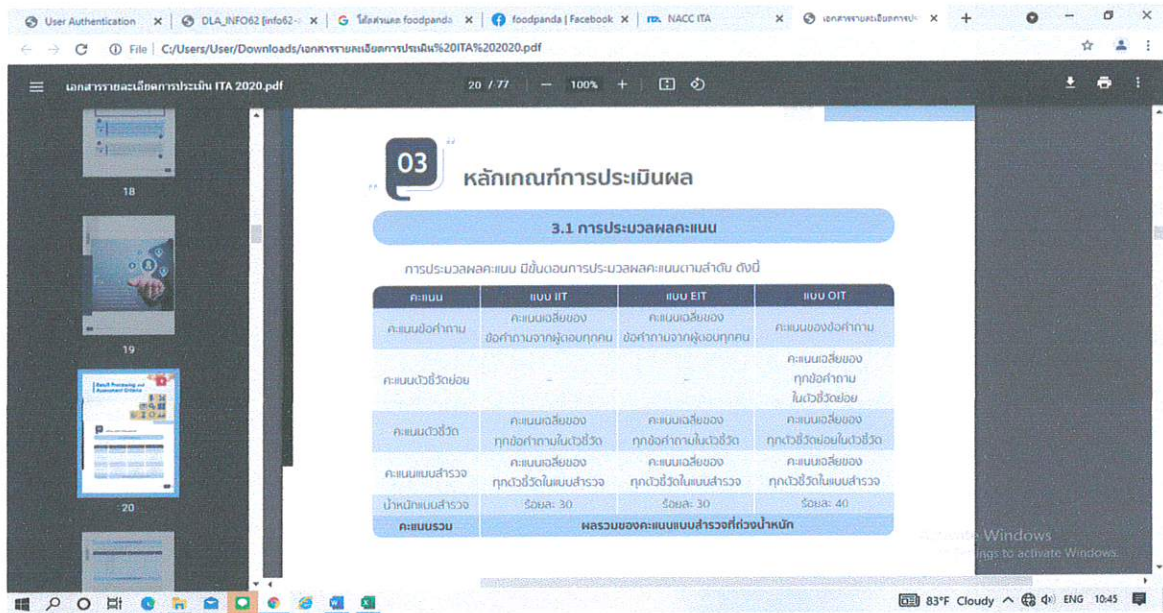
User Authentication × DLA_INFO62 [info62-] × โค้ดส่วนลด foodpanda × foodpanda | Facebook × NACC ITA × เอกสารรายละเอียดการปร × +

File | C:/Users/User/Downloads/เอกสารรายละเอียดการประเมิน%20ITA%202020.pdf

เอกสารรายละเอียดการประเมิน ITA 2020.pdf 20 / 77 — 100% +

18

19

20

03 หลักเกณฑ์การประเมินผล

3.1 การประมวลผลคะแนน

การประมวลผลคะแนน มีขั้นตอนการประมวลผลคะแนนตามลำดับ ดังนี้

| คะแนน | แบบ IIT | แบบ EIT | แบบ OIT |
|---|---|---|---|
| คะแนนข้อคำถาม | คะแนนเฉลี่ยของข้อคำถามจากผู้ตอบทุกคน | คะแนนเฉลี่ยของข้อคำถามจากผู้ตอบทุกคน | คะแนนของข้อคำถาม |
| คะแนนตัวชี้วัดย่อย | - | - | คะแนนเฉลี่ยของทุกข้อคำถามในตัวชี้วัดย่อย |
| คะแนนตัวชี้วัด | คะแนนเฉลี่ยของทุกข้อคำถามในตัวชี้วัด | คะแนนเฉลี่ยของทุกข้อคำถามในตัวชี้วัด | คะแนนเฉลี่ยของทุกตัวชี้วัดย่อยในตัวชี้วัด |
| คะแนนแบบสำรวจ | คะแนนเฉลี่ยของทุกตัวชี้วัดในแบบสำรวจ | คะแนนเฉลี่ยของทุกตัวชี้วัดในแบบสำรวจ | คะแนนเฉลี่ยของทุกตัวชี้วัดในแบบสำรวจ |
| น้ำหนักแบบสำรวจ | ร้อยละ 30 | ร้อยละ 30 | ร้อยละ 40 |
| คะแนนรวม | ผลรวมของคะแนนแบบสำรวจที่ถ่วงน้ำหนัก | | |

Activate Windows
Go to Settings to activate Windows.

83°F Cloudy ENG 10:45